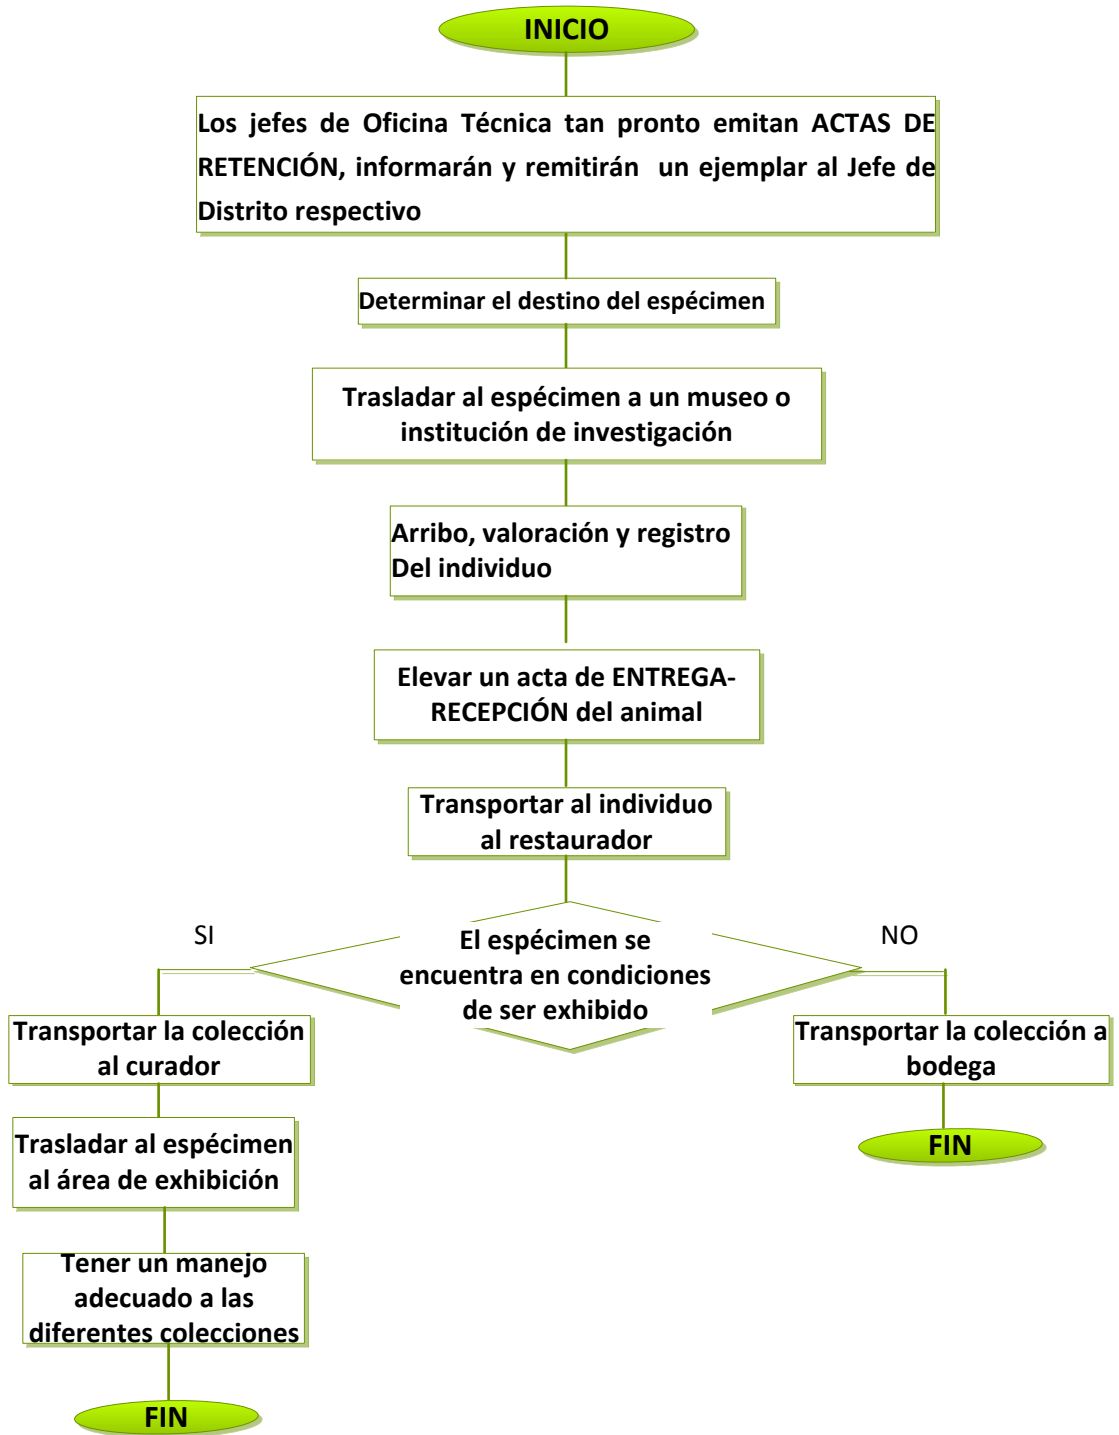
INICIO

Los jefes de Oficina Técnica tan pronto emitan ACTAS DE RETENCIÓN, informarán y remitirán un ejemplar al Jefe de Distrito respectivo

Determinar el destino del espécimen

Trasladar al espécimen a un museo o institución de investigación

Arribo, valoración y registro Del individuo

Elevar un acta de ENTREGA-RECEPCIÓN del animal

Transportar al individuo al restaurador

El espécimen se encuentra en condiciones de ser exhibido

SI

NO

Transportar la colección al curador

Trasladar al espécimen al área de exhibición

Tener un manejo adecuado a las diferentes colecciones

FIN

Transportar la colección a bodega

FIN